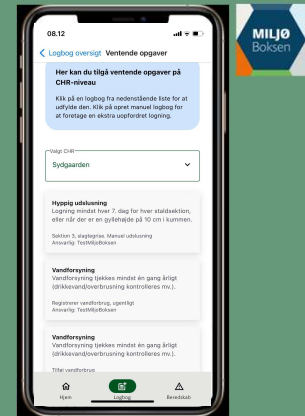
08.12

< Logbog oversigt Ventende opgaver

Her kan du tilgå ventende opgaver på CHR-niveau

Klik på en logbog fra nedenstående liste for at udfylde den. Klik på opret manuel logbog for at foretage en ekstra uopfordret logning.

Valgt CHR
Sydgaarden

Hyppig udslusning
Logning mindst hver 7. dag for hver staldsektion, eller når der er en gyllehøjde på 10 cm i kummen.

Sektion 3, slagtegris. Manuel udslusning
Ansvarlig: TestMiljøBoksen

Vandforsyning
Vandforsyning tjekkes mindst én gang årligt (drikkevand/overbrusning kontrolleres mv.).

Registrerer vandforbrug, ugentligt
Ansvarlig: TestMiljøBoksen

Vandforsyning
Vandforsyning tjekkes mindst én gang årligt (drikkevand/overbrusning kontrolleres mv.).

Tiltet vandforbrug

Hjem
Logbog
Beredskab

MILJØ
Boksen